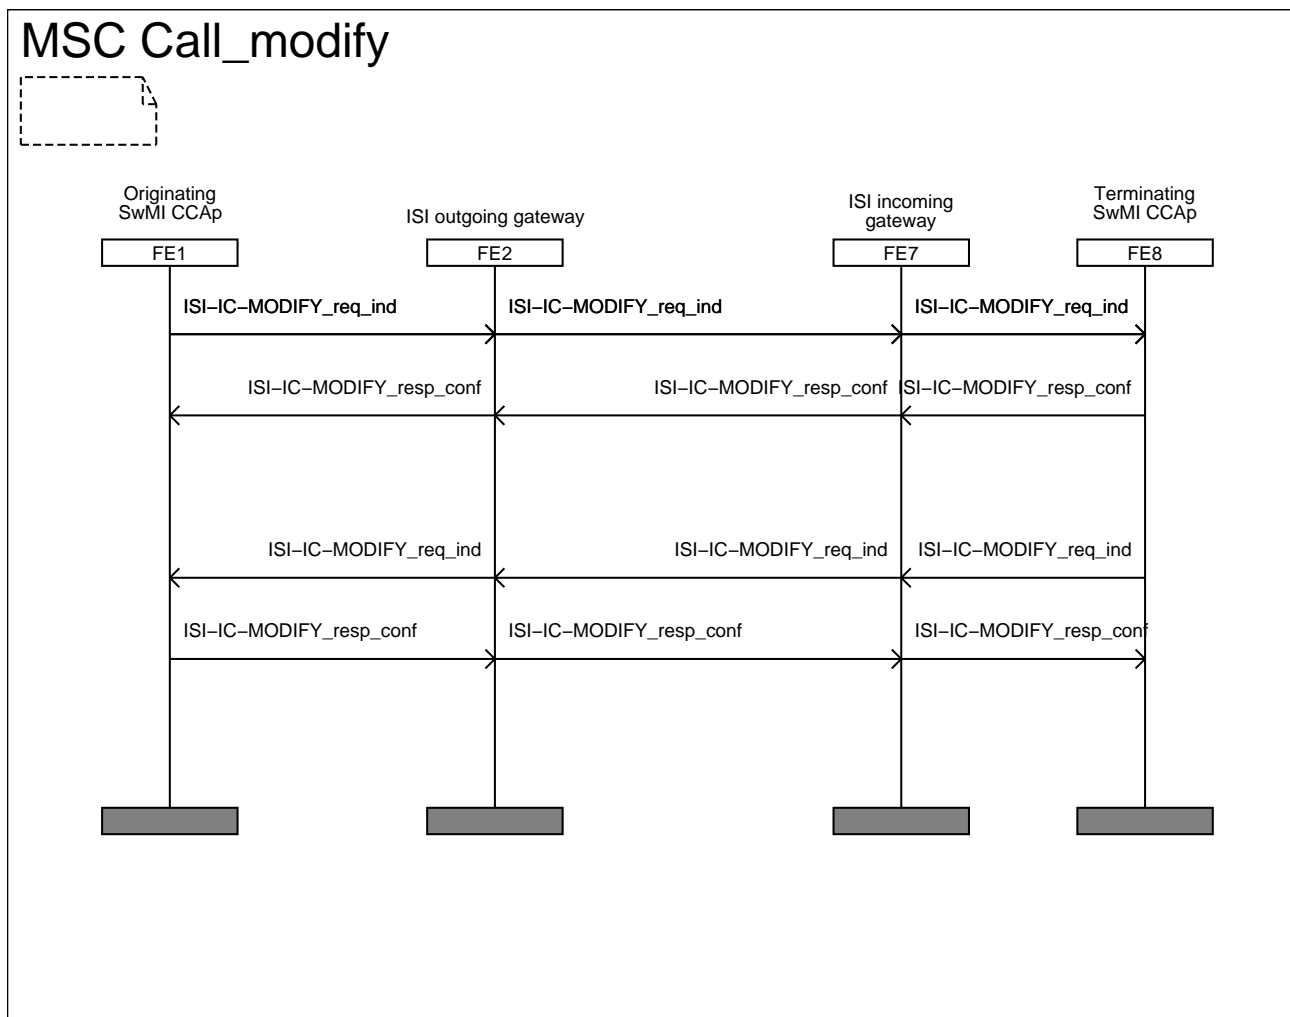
MSC Call_modify

Originating SwMI CCAp

ISI outgoing gateway

ISI incoming gateway

Terminating SwMI CCAp

FE1

FE2

FE7

FE8

ISI–IC–MODIFY_req_ind

ISI–IC–MODIFY_req_ind

ISI–IC–MODIFY_req_ind

ISI–IC–MODIFY_resp_conf

ISI–IC–MODIFY_resp_conf

ISI–IC–MODIFY_resp_conf

ISI–IC–MODIFY_req_ind

ISI–IC–MODIFY_req_ind

ISI–IC–MODIFY_req_ind

ISI–IC–MODIFY_resp_conf

ISI–IC–MODIFY_resp_conf

ISI–IC–MODIFY_resp_conf